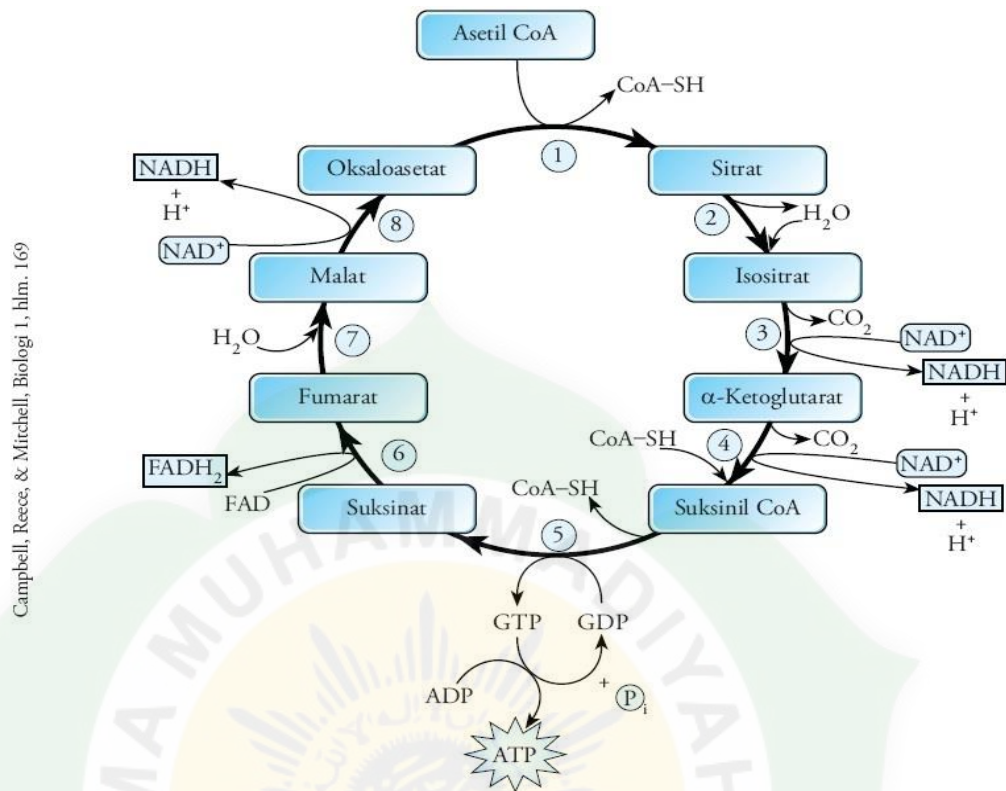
Campbell, Reece, & Mitchell, Biologi 1, hlm. 169

Asetil CoA

CoA–SH

1

Sitrat

2

$H_2O$

Isositrat

3

$CO_2$

$NAD^+$

NADH

+

$H^+$

α-Ketoglutarat

4

CoA–SH

$CO_2$

$NAD^+$

NADH

+

$H^+$

Suksinil CoA

CoA–SH

5

GTP

GDP

ADP

+

$P_i$

ATP

Suksinat

6

$FADH_2$

FAD

Fumarat

7

$H_2O$

Malat

8

$NAD^+$

NADH

+

$H^+$

Oksaloasetat